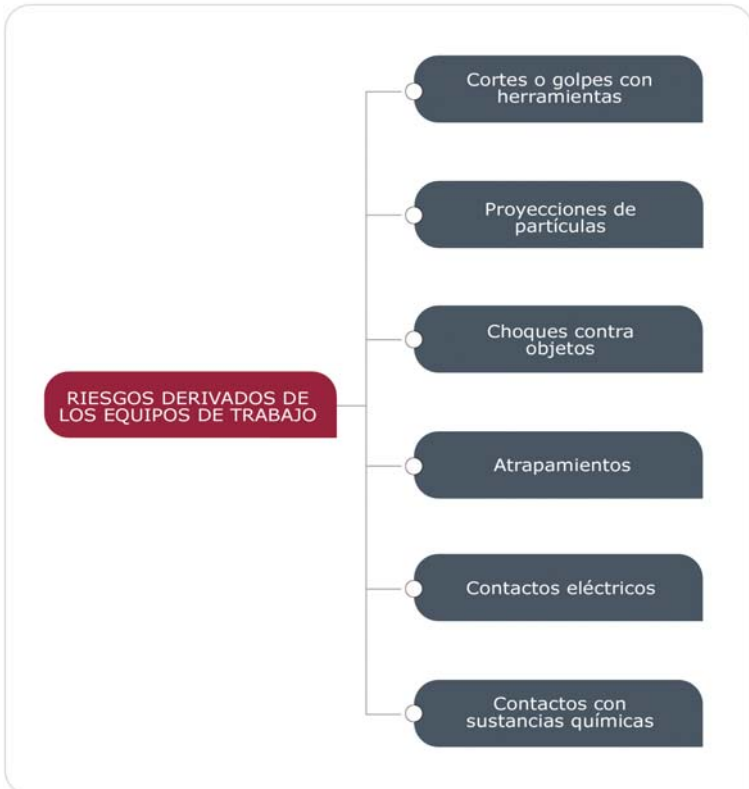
RIESGOS DERIVADOS DE LOS EQUIPOS DE TRABAJO

Cortes o golpes con herramientas

Proyecciones de partículas

Choques contra objetos

Atrapamientos

Contactos eléctricos

Contactos con sustancias químicas